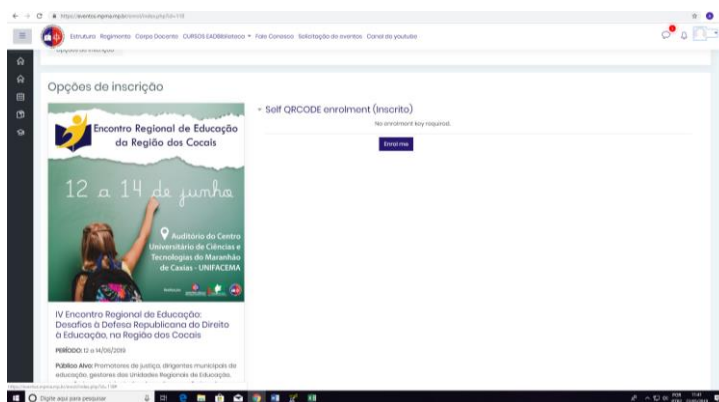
https://eventos.mpma.mp.br/enrol/index.php?id=118

Estrutura Regimento Corpo Docente CURSOS EAD Biblioteca Fale Conosco Solicitação de eventos Canal do youtube

Opções de inscrição

Opções de inscrição

Encontro Regional de Educação da Região dos Cocais

12 a 14 de junho

Auditório do Centro Universitário de Ciências e Tecnologias do Maranhão de Caxias - UNIFACEMA

IV Encontro Regional de Educação: Desafios à Defesa Republicana do Direito à Educação, na Região dos Cocais

PERÍODO: 12 a 14/06/2019

Público Alvo: Promotores de justiça, dirigentes municipais de educação, gestores das Unidades Regionais de Educação,

Self QRCODE enrolment (Inscrito)

No enrolment key required.

Enrol me

Digite aqui para pesquisar

POR
11:47